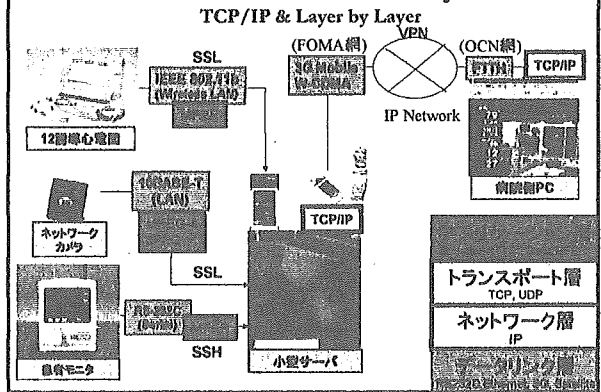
TCP/IP & Layer by Layer

SSL

IEEE 802.11b (Wireless LAN)

12誘導心電図

(FOMA網)

3G Mobile W-CDMA

VPN

(OCN網)

FTTH

TCP/IP

IP Network

病院側PC

10BASE-T (LAN)

ネットワークカメラ

TCP/IP

SSL

RS-232C

SSH

生体モニタ

小型サーバ

トランスポート層
TCP, UDP

ネットワーク層
IP

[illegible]